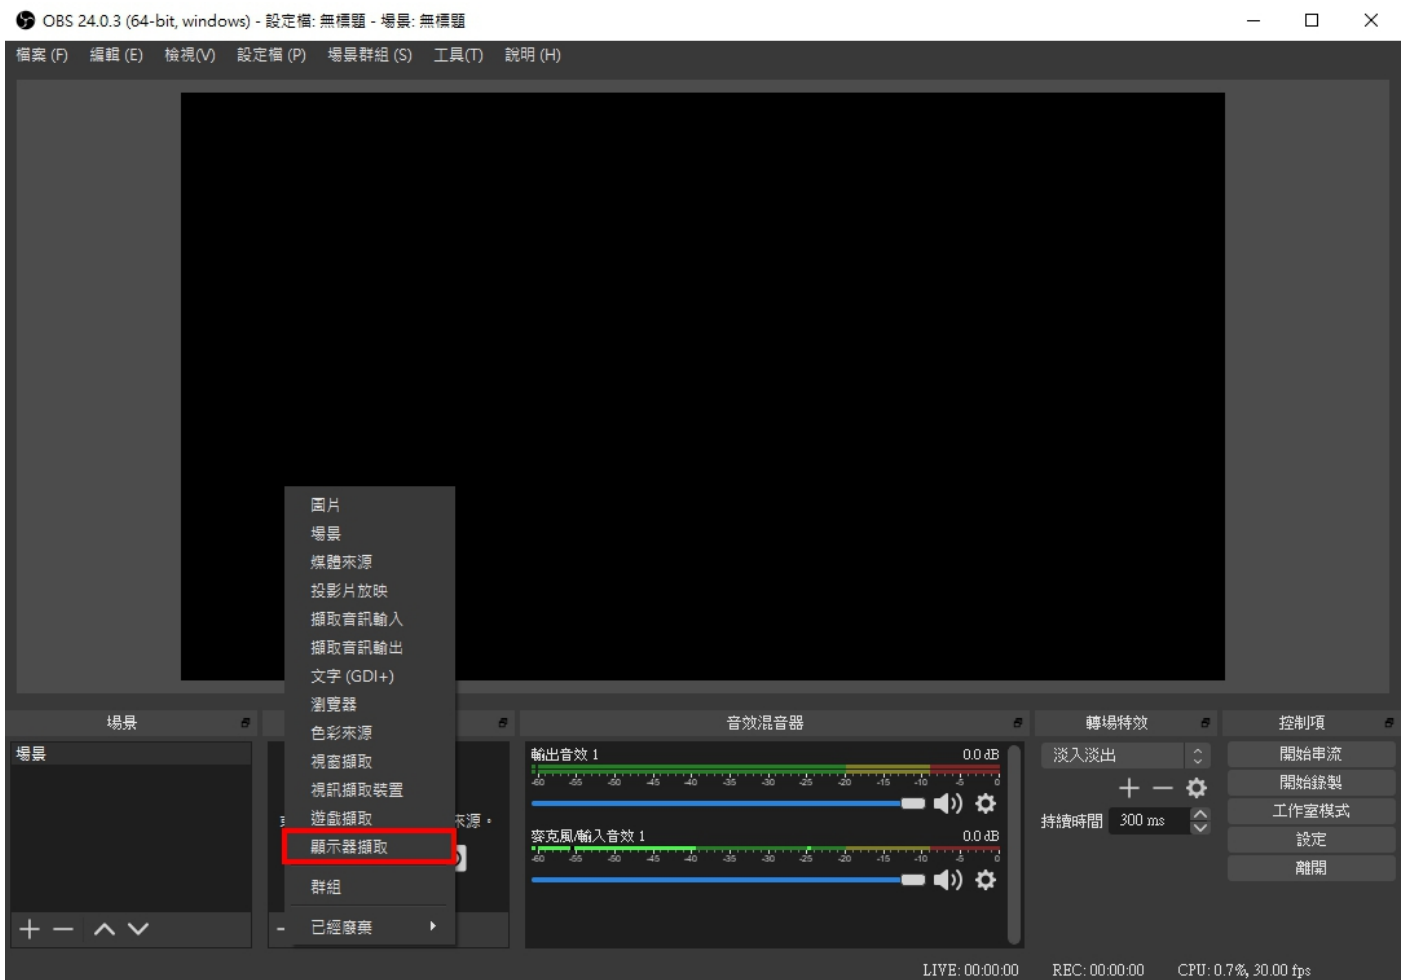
OBS 24.0.3 (64-bit, windows) - 設定檔: 無標題 - 場景: 無標題

檔案 (F) 編輯 (E) 檢視(V) 設定檔 (P) 場景群組 (S) 工具(T) 說明 (H)

圖片
場景
媒體來源
投影片放映
擷取音訊輸入
擷取音訊輸出
文字 (GDI+)
瀏覽器
色彩來源
視窗擷取
視訊擷取裝置
遊戲擷取
顯示器擷取
群組
已經廢棄

場景
場景

音效混音器
輸出音效 1
0.0 dB
-60 -55 -50 -45 -40 -35 -30 -25 -20 -15 -10 -5 0
麥克風/輸入音效 1
0.0 dB
-60 -55 -50 -45 -40 -35 -30 -25 -20 -15 -10 -5 0

轉場特效
淡入淡出
持續時間 300 ms

控制項
開始串流
開始錄製
工作室模式
設定
離開

來源。

LIVE: 00:00:00 REC: 00:00:00 CPU: 0.7%, 30.00 fps